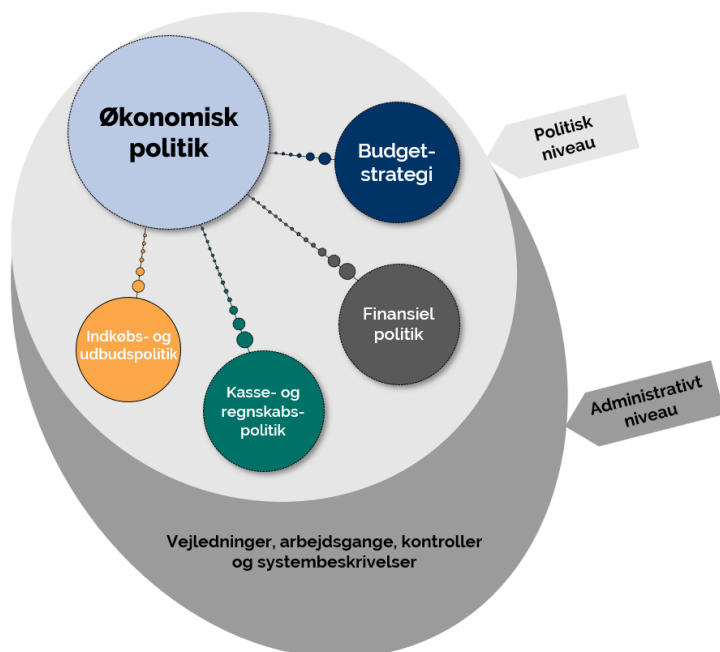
Økonomisk politik

Budget-strategi

Politisk niveau

Finansiel politik

Indkøbs- og udbudspolitik

Kasse- og regnskabs-politik

Administrativt niveau

Vejledninger, arbejdsgange, kontroller og systembeskrivelser